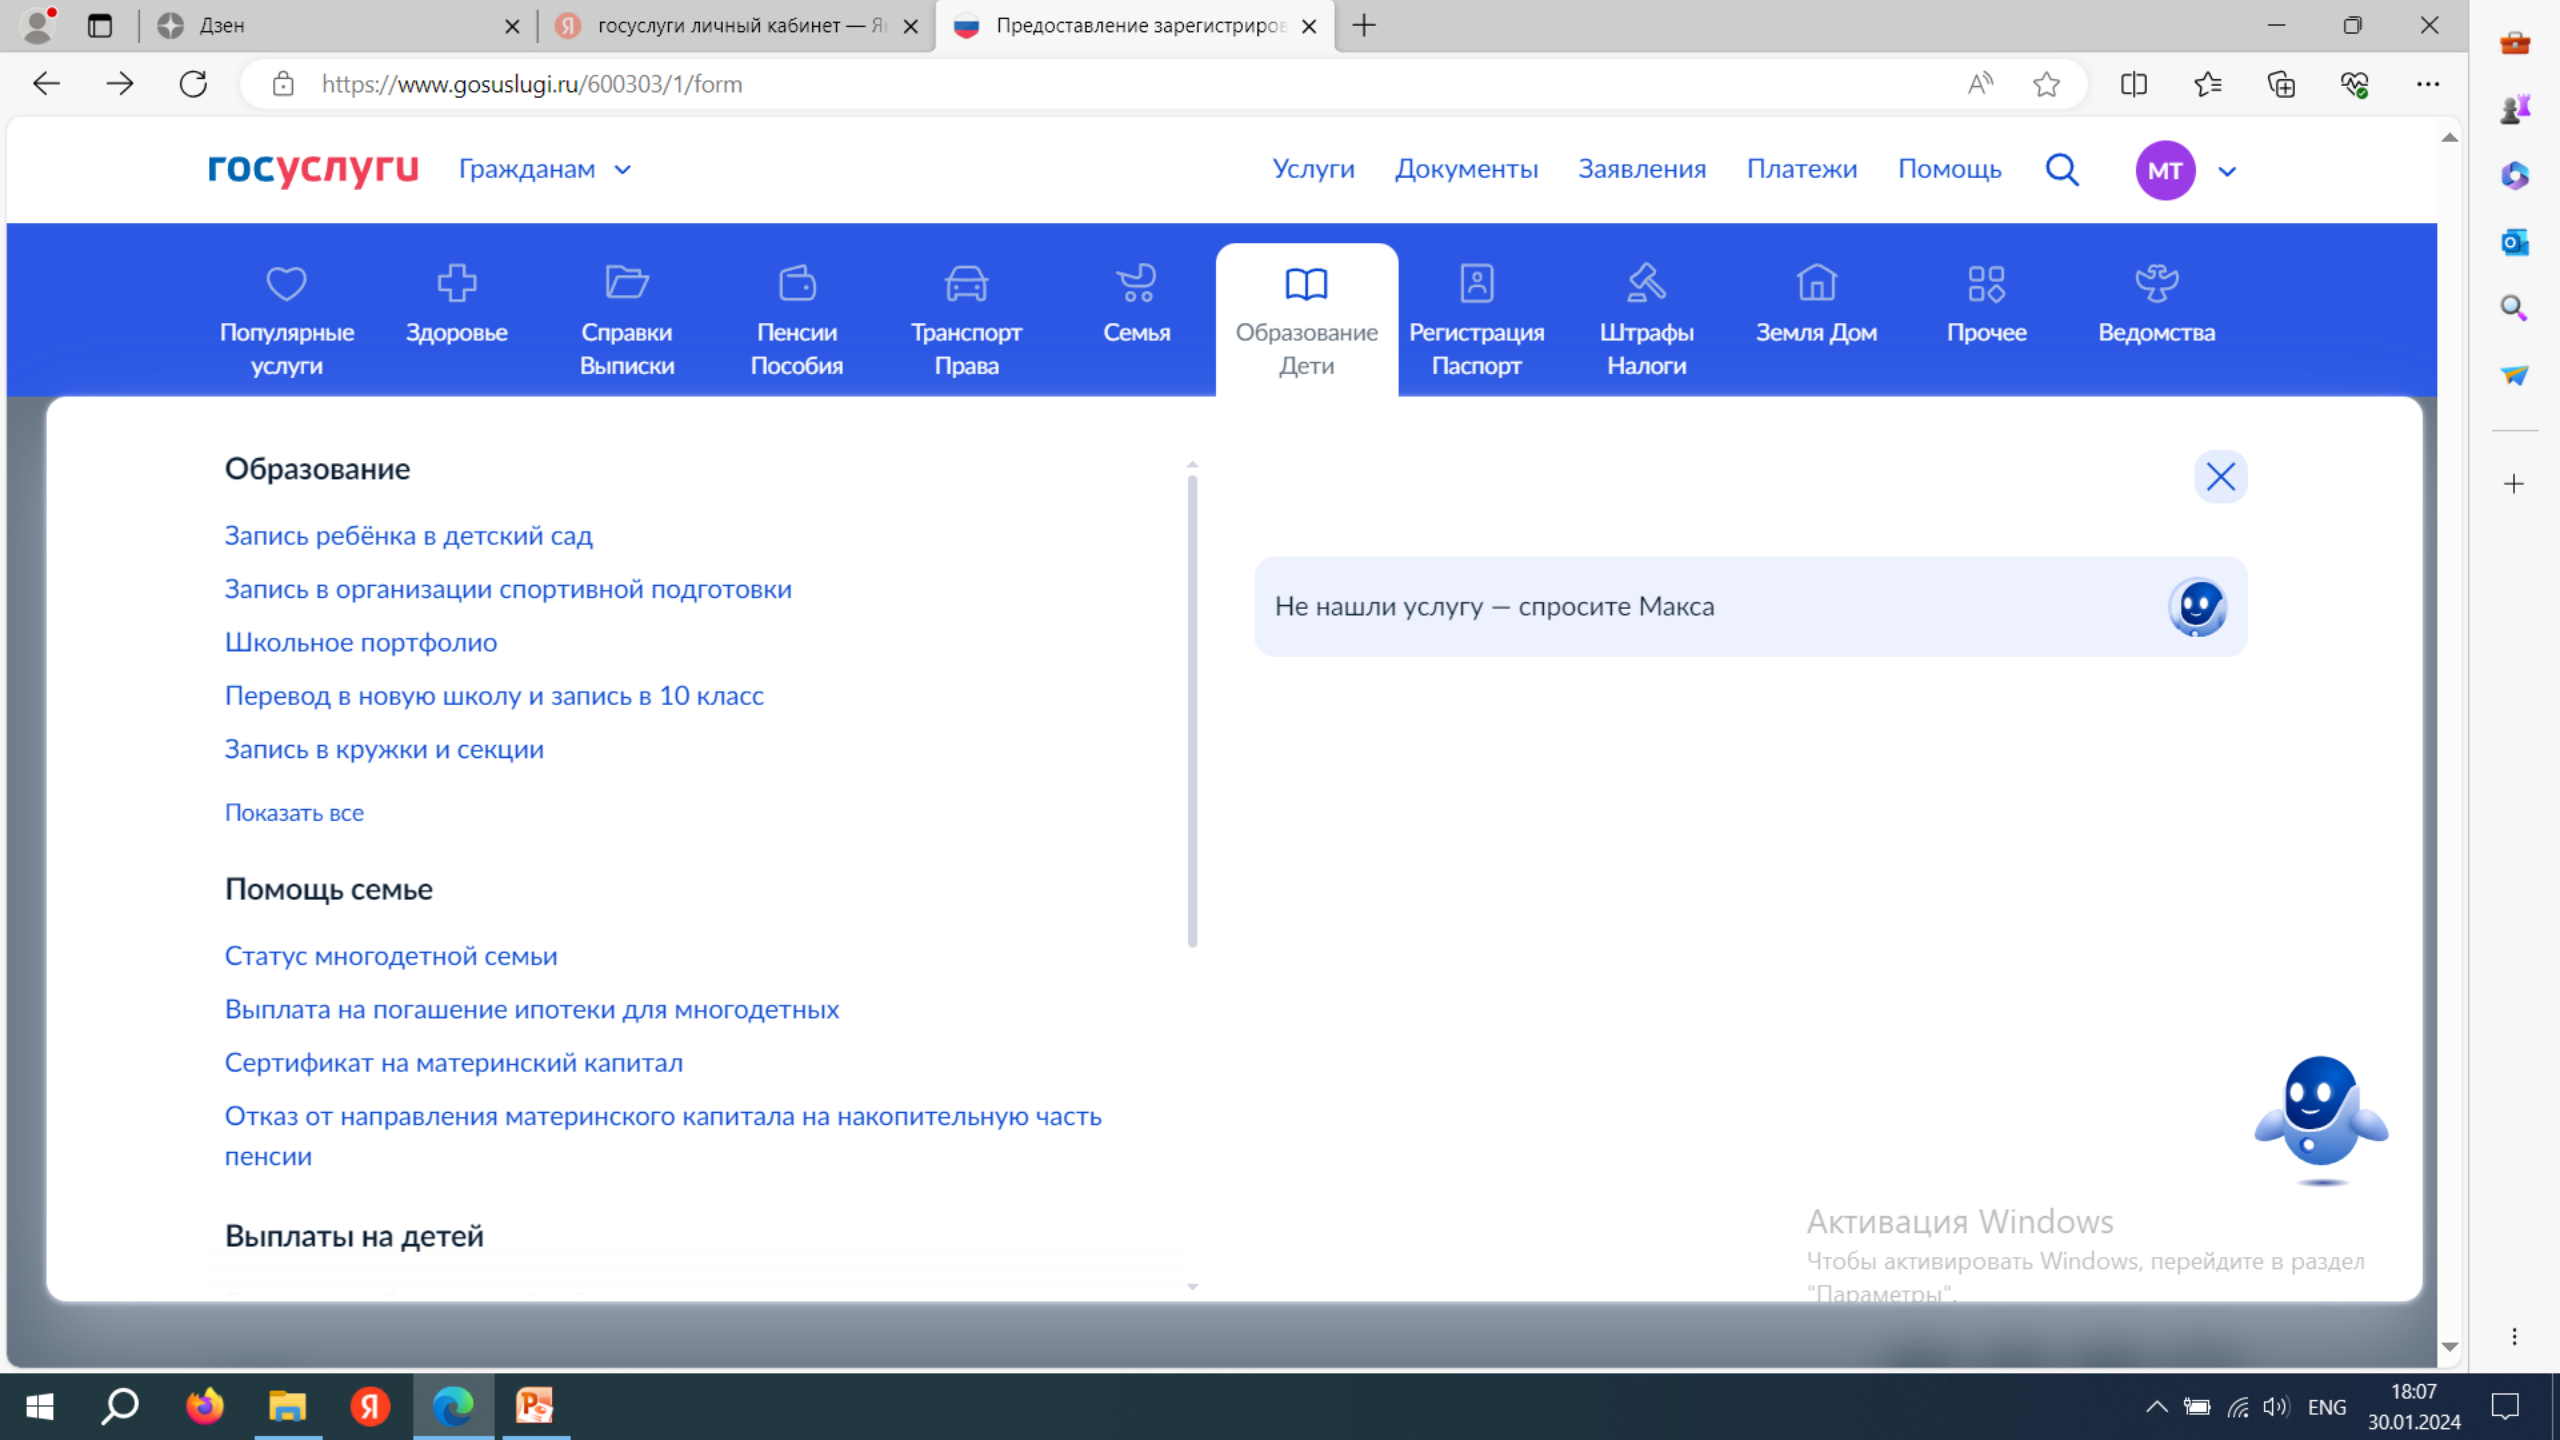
Дзен
госуслуги личный кабинет — Я
Предоставление зарегистриров
https://www.gosuslugi.ru/600303/1/form

госуслуги Гражданам
Услуги Документы Заявления Платежи Помощь МТ

Популярные услуги
Здоровье
Справки Выписки
Пенсии Пособия
Транспорт Права
Семья
Образование Дети
Регистрация Паспорт
Штрафы Налоги
Земля Дом
Прочее
Ведомства

Образование

Запись ребёнка в детский сад
Запись в организации спортивной подготовки
Школьное портфолио
Перевод в новую школу и запись в 10 класс
Запись в кружки и секции

Показать все

Помощь семье

Статус многодетной семьи
Выплата на погашение ипотеки для многодетных
Сертификат на материнский капитал
Отказ от направления материнского капитала на накопительную часть пенсии

Выплаты на детей

Не нашли услугу — спросите Макса

Активация Windows
Чтобы активировать Windows, перейдите в раздел "Параметры".

ENG 18:07 30.01.2024